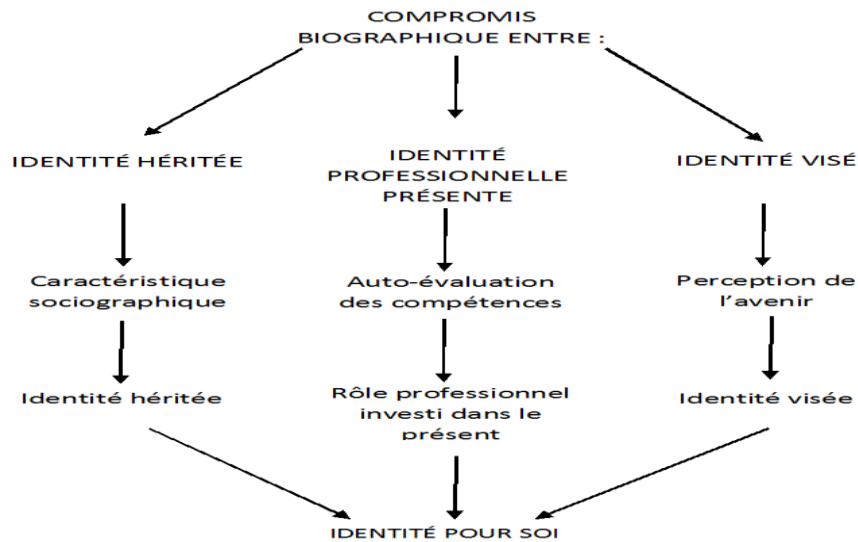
COMPROMIS BIOGRAPHIQUE ENTRE :

IDENTITÉ HÉRITÉE

IDENTITÉ PROFESSIONNELLE PRÉSENTE

IDENTITÉ VISÉ

Caractéristique sociographique

Auto-évaluation des compétences

Perception de l'avenir

Identité héritée

Rôle professionnel investi dans le présent

Identité visée

IDENTITÉ POUR SOI